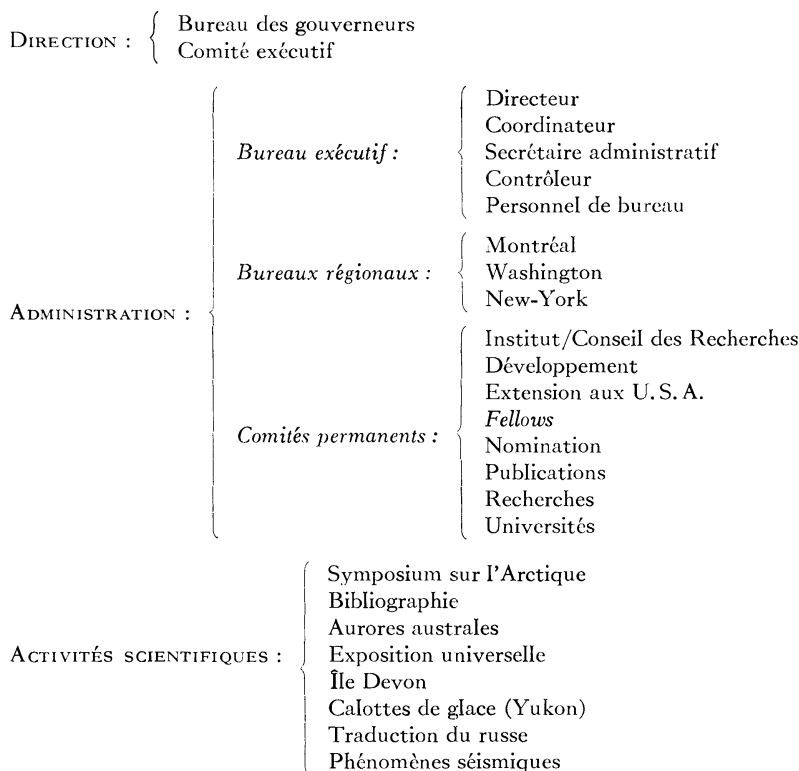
Direction : Bureau des gouverneurs
Comité exécutif

Administration :

Bureau exécutif : Directeur
Coordinateur
Secrétaire administratif
Contrôleur
Personnel de bureau

Bureaux régionaux : Montréal
Washington
New-York

Comités permanents : Institut/Conseil des Recherches
Développement
Extension aux U. S. A.
Fellows
Nomination
Publications
Recherches
Universités

Activités scientifiques : Symposium sur l'Arctique
Bibliographie
Aurores australes
Exposition universelle
Île Devon
Calottes de glace (Yukon)
Traduction du russe
Phénomènes séismiques